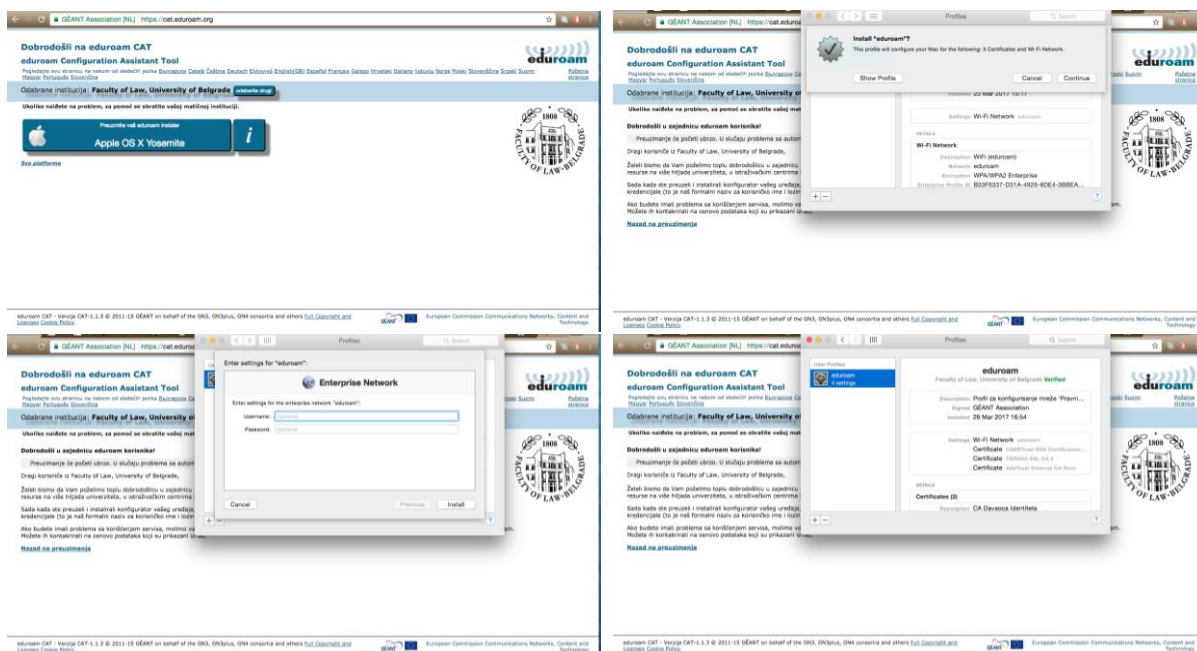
GÉANT Association [NL] https://cat.eduroam.org

Dobrodošli na eduroam CAT
eduroam Configuration Assistant Tool
Pogledajte ovu stranicu na nekom od sledećih jezika Български Català Čeština Deutsch Ελληνικά English(GB) Español Français Galego Hrvatski Italiano lietuvių Norsk Polski Slovenščina Srpski Suomi Magyar Português Slovenčina
Početna stranica
Odabrane institucija: Faculty of Law, University of Belgrade odaberite drugi
Ukoliko naiđete na problem, za pomoć se obratite vašoj matičnoj instituciji.
Preuzmite vaš eduroam installer
Apple OS X Yosemite
Sve platforme
eduroam
1808
FACULTY OF LAW-BELGRADE
eduroam CAT - Verzija CAT-1.1.3 © 2011-15 GÉANT on behalf of the GN3, GN3plus, GN4 consortia and others Full Copyright and Licenses Cookie Policy
European Commission Communications Networks, Content and Technology

GÉANT Association [NL] https://cat.eduro
Profiles
Install "eduroam"?
This profile will configure your Mac for the following: 3 Certificates and Wi-Fi Network.
Show Profile
Cancel
Continue
Installed 23 Mar 2017 15:17
Settings Wi-Fi Network eduroam
DETAILS
Wi-Fi Network
Description WiFi (eduroam)
Network eduroam
Encryption WPA/WPA2 Enterprise
Enterprise Profile ID B33F6337-D31A-4926-8DE4-3BBEA...
Dobrodošli na eduroam CAT
eduroam Configuration Assistant Tool
Odabrane institucija: Faculty of Law, University of
Ukoliko naiđete na problem, za pomoć se obratite vašoj mat
Dobrodošli u zajednicu eduroam korisnika!
Preuzimanje će početi ubrzo. U slučaju problema sa autom
Dragi korisniče iz Faculty of Law, University of Belgrade,
Želeli bismo da Vam poželimo toplu dobrodošlicu u zajednicu resurse na više hiljada univerziteta, u istraživačkim centrima
Sada kada ste preuzeli i instalirali konfigurator vašeg uređaja, kredencijale (to je naš formalni naziv za korisničko ime i lozin
Ako budete imali problema sa korišćenjem servisa, molimo va Možete ih kontaktirati na osnovu podataka koji su prikazani ispo
Nazad na preuzimanja

GÉANT Association [NL] https://cat.eduro
Profiles
Enter settings for "eduroam":
Enterprise Network
Enter settings for the enterprise network "eduroam":
Username: Optional
Password: Optional
Cancel
Previous
Install

eduroam
Faculty of Law, University of Belgrade Verified
Description Profil za konfigurisanje mreže "Pravni...
Signed GÉANT Association
Installed 29 Mar 2017 16:54
Settings Wi-Fi Network eduroam
Certificate USERTrust RSA Certification...
Certificate TERENA SSL CA 3
Certificate AddTrust External CA Root
DETAILS
Certificates (3)
Description CA Davaoca Identiteta
User Profiles
eduroam
4 settings